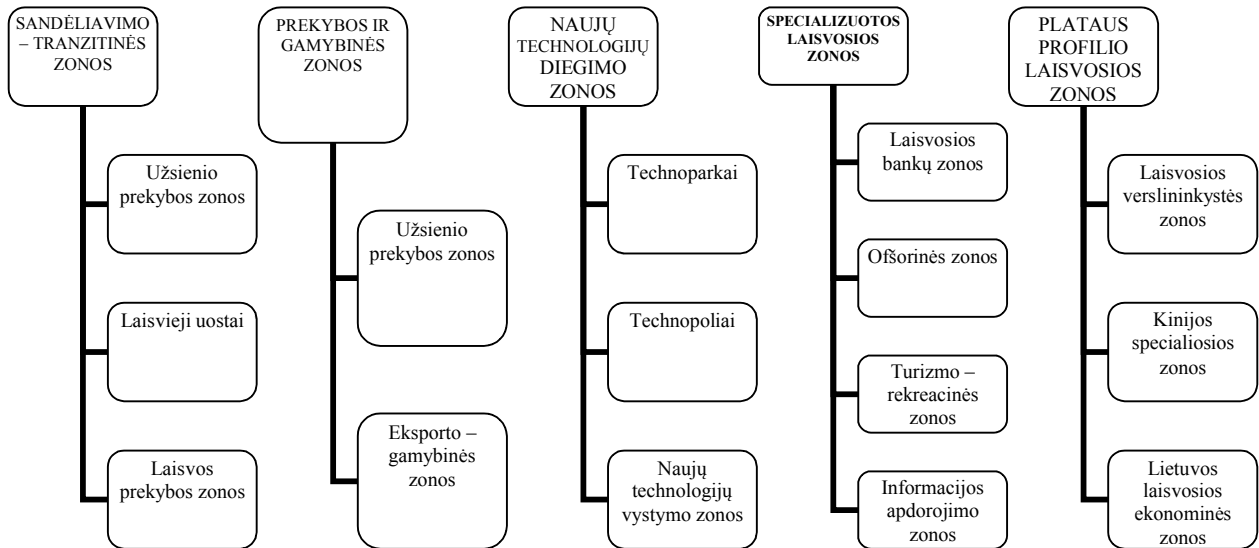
SANDĖLIAVIMO – TRANZITINĖS ZONOS

Užsienio prekybos zonos

Laisvieji uostai

Laisvos prekybos zonos

PREKYBOS IR GAMYBINĖS ZONOS

Užsienio prekybos zonos

Eksporto – gamybinės zonos

NAUJŲ TECHNOLOGIJŲ DIEGIMO ZONOS

Technoparkai

Technopoliai

Naujų technologijų vystymo zonos

SPECIALIZUOTOS LAISVOSIOS ZONOS

Laisvosios bankų zonos

Ofšorinės zonos

Turizmo – rekreacinės zonos

Informacijos apdorojimo zonos

PLATAUS PROFILIO LAISVOSIOS ZONOS

Laisvosios verslininkystės zonos

Kinijos specialiosios zonos

Lietuvos laisvosios ekonominės zonos